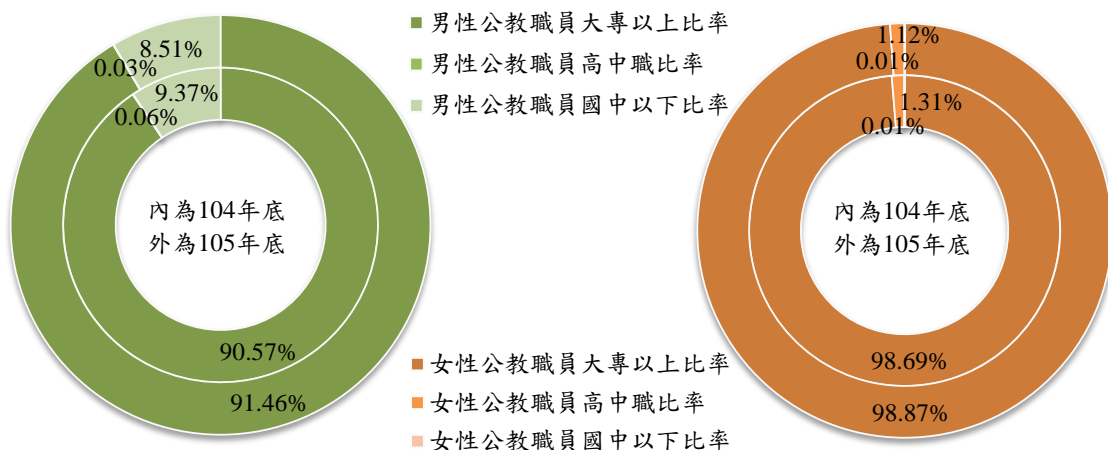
男性公教職員大專以上比率
男性公教職員高中職比率
男性公教職員國中以下比率

8.51%
0.03%
9.37%
0.06%
內為104年底
外為105年底
90.57%
91.46%

1.12%
0.01%
1.31%
0.01%
內為104年底
外為105年底
98.69%
98.87%

女性公教職員大專以上比率
女性公教職員高中職比率
女性公教職員國中以下比率